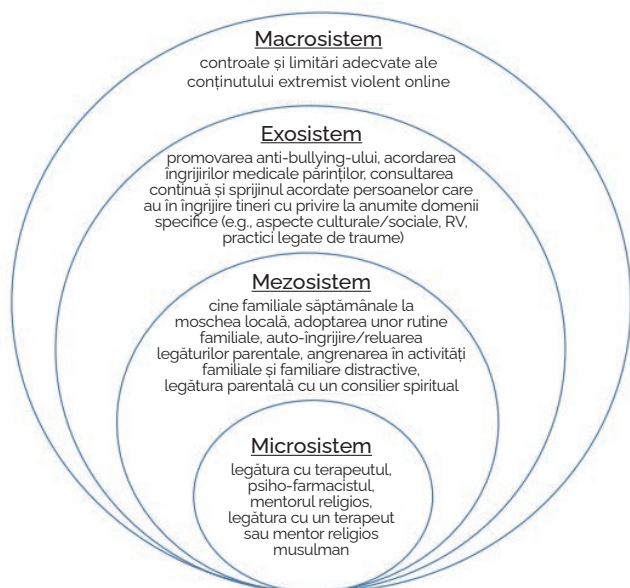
Macrosistem

controale și limitări adecvate ale conținutului extremist violent online

Exosistem

promovarea anti-bullying-ului, acordarea îngrijirilor medicale părinților, consultarea continuă și sprijinul acordate persoanelor care au în îngrijire tineri cu privire la anumite domenii specifice (e.g., aspecte culturale/sociale, RV, practici legate de traume)

Mezosistem

cine familiale săptămânale la moschea locală, adoptarea unor rutine familiale, auto-îngrijire/reluarea legăturilor parentale, angrenarea în activități familiale și familiare distractive, legătura parentală cu un consilier spiritual

Microsistem

legătura cu terapeutul, psiho-farmacistul, mentorul religios, legătura cu un terapeut sau mentor religios musulman